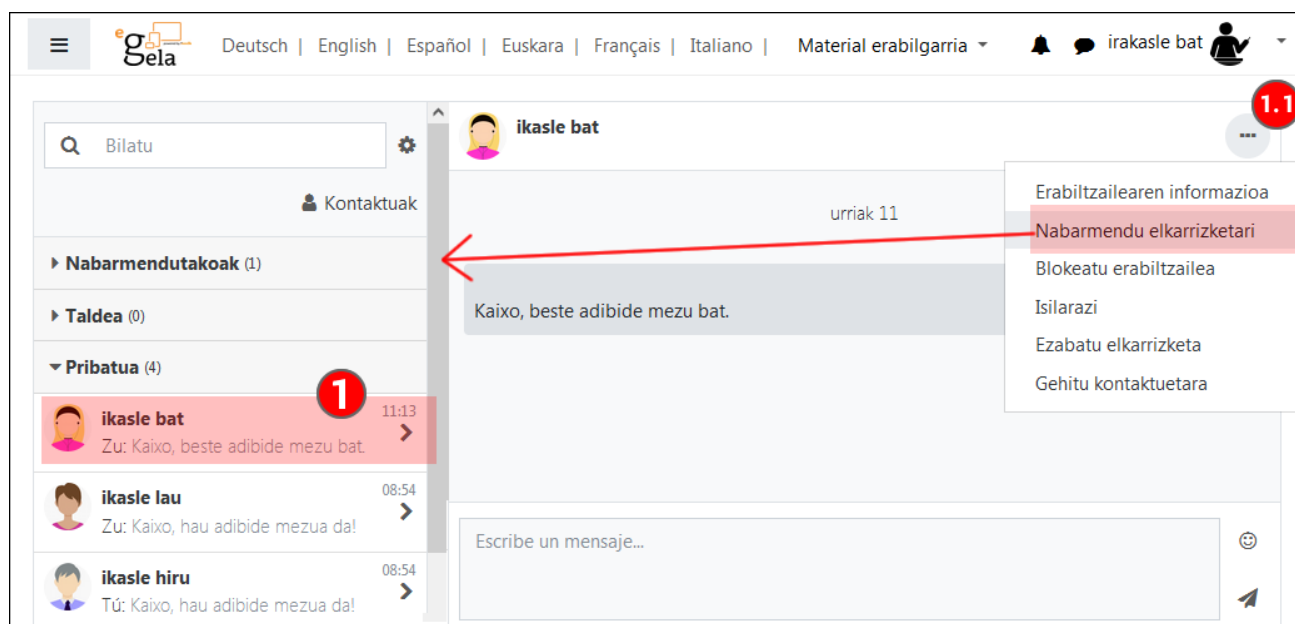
eGela

Deutsch | English | Español | Euskara | Français | Italiano |

Material erabilgarria

irakasle bat

Bilatu

Kontaktuak

Nabarmendutakoak (1)

Taldea (0)

Pribatua (4)

1

ikasle bat 11:13
Zu: Kaixo, beste adibide mezu bat.

ikasle lau 08:54
Zu: Kaixo, hau adibide mezua da!

ikasle hiru 08:54
Tú: Kaixo, hau adibide mezua da!

ikasle bat

1.1

Erabiltzailearen informazioa
Nabarmendu elkarrizketari
Blokeatu erabiltzailea
Isilarazi
Ezabatu elkarrizketa
Gehitu kontaktuetara

urriak 11

Kaixo, beste adibide mezu bat.

Escribe un mensaje...